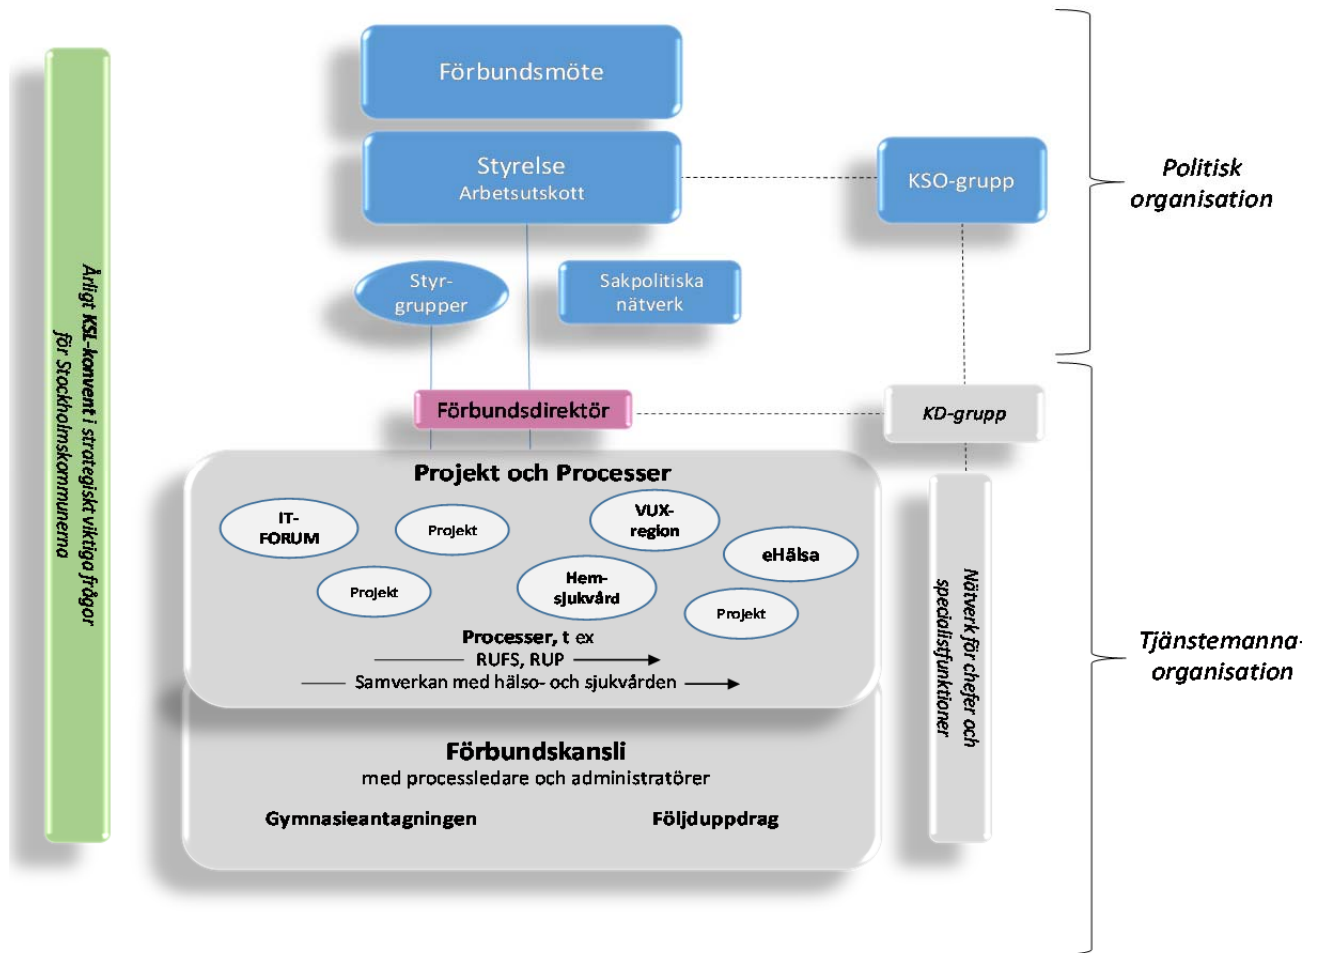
Årligt KSL-konvent i strategiskt viktiga frågor för Stockholmskommunerna

Förbundsmöte

Styrelse
Arbetsutskott

KSO-grupp

Politisk organisation

Styrgrupper

Sakpolitiska nätverk

Förbundsdirektör

KD-grupp

Projekt och Processer

IT-FORUM

Projekt

VUX-region

eHälsa

Projekt

Hemsjukvård

Projekt

Processer, t ex
RUFS, RUP
Samverkan med hälso- och sjukvården

Nätverk för chefer och specialistfunktioner

Tjänstemannaorganisation

Förbundskansli
med processledare och administratörer

Gymnasieantagningen

Följduppdrag